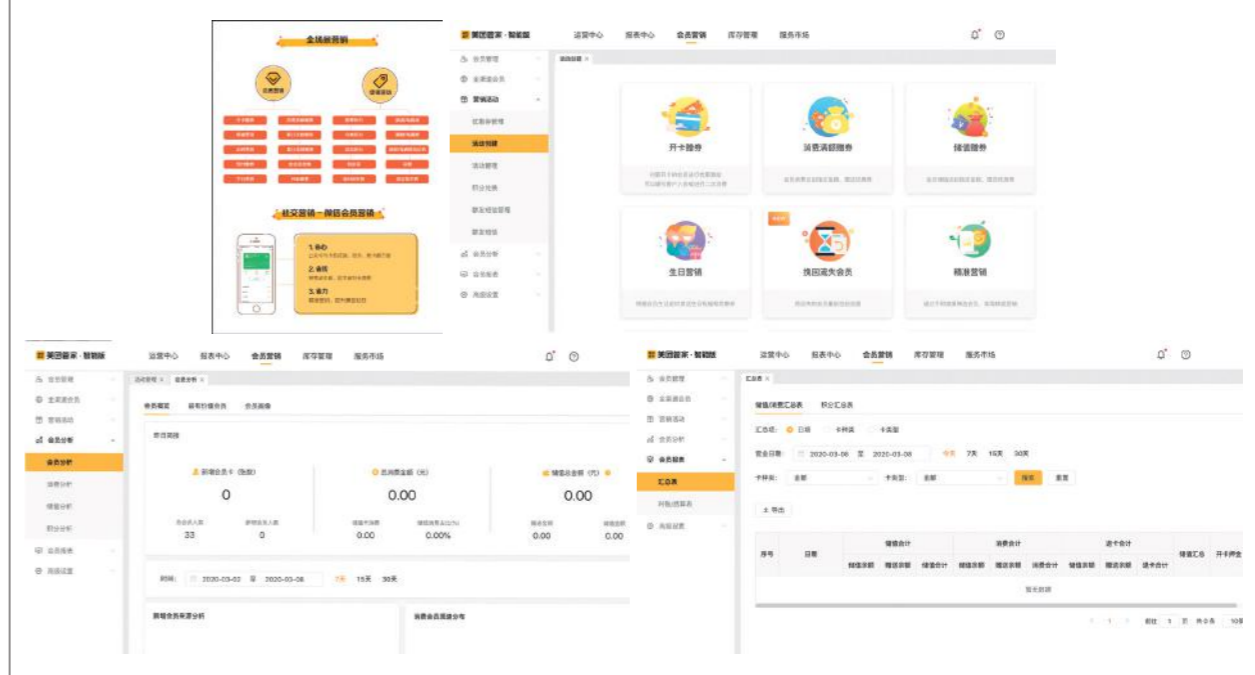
全场景营销

社交营销 - 爆款会员营销

1. 省心
2. 省钱
3. 省力

美团管家 · 智能版

运营中心 报表中心 会员营销 库存管理 服务市场

会员管理
全渠道会员
营销活动
优惠券管理
活动创建
活动管理
积分兑换
新支付营销
会员分析
会员报表
高级设置

活动创建 ×

开卡赠券

消费满额赠券

储值赠券

生日营销

挽回流失会员

精准营销

美团管家 · 智能版

运营中心 报表中心 会员营销 库存管理 服务市场

会员管理
全渠道会员
营销活动
会员分析
会员分析
消费分析
储值分析
积分分析
会员报表
高级设置

活动管理 × 会员分析 ×

会员概况 首积分储会员 会员画像

新增会员卡（张数） 0
总消费金额（元） 0.00
储值总金额（元） 0.00

33 0
0.00 0.00%
0.00 0.00

时间： 2020-03-02 至 2020-03-08 7天 15天 30天

新增会员来源分析
消费会员渠道分布

美团管家 · 智能版

运营中心 报表中心 会员营销 库存管理 服务市场

会员管理
全渠道会员
营销活动
会员分析
会员报表
汇总表
对账(结算)表
高级设置

汇总表 ×

储值/消费汇总表 积分汇总表

汇总项： 日期 卡种类 卡类型

营业日期： 2020-03-06 至 2020-03-06 今天 7天 15天 30天

卡种类： 全部 卡类型： 全部 搜索 重置

导出

| 序号 | 日期 | 储值合计 | | | 消费合计 | | | | 退卡合计 | | | 储值汇合 | 开卡押金 |
|---|---|---|---|---|---|---|---|---|---|---|---|---|---|
| | | 储值余额 | 赠送余额 | 储值合计 | 储值余额 | 赠送余额 | 消费合计 | 储值余额 | 赠送余额 | 退卡合计 | | | |
| 暂无数据 | | | | | | | | | | | | | |

1 前往 1 页 共0条 10